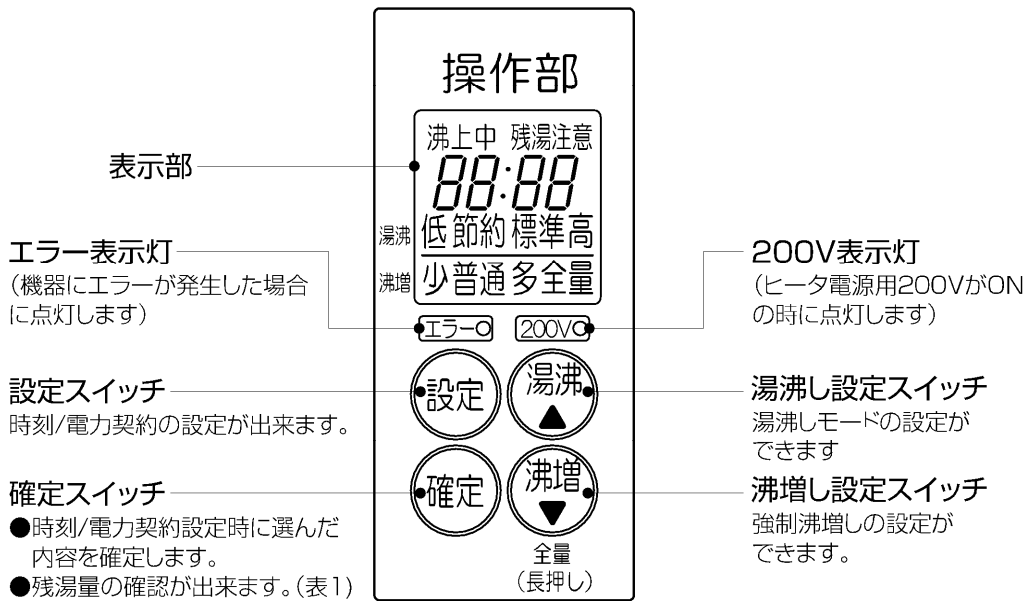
操作部

表示部

沸上中 残湯注意

88:88

湯沸 低 節約 標準 高

沸増 少 普通 多 全量

エラー表示灯
(機器にエラーが発生した場合に点灯します)

200V表示灯
(ヒータ電源用200VがONの時に点灯します)

エラー

200V

設定スイッチ
時刻/電力契約の設定が出来ます。

設定

湯沸

湯沸し設定スイッチ
湯沸しモードの設定ができます

確定スイッチ
●時刻/電力契約設定時に選んだ内容を確定します。
●残湯量の確認が出来ます。(表1)

確定

沸増

全量
(長押し)

沸増し設定スイッチ
強制沸増しの設定ができます。